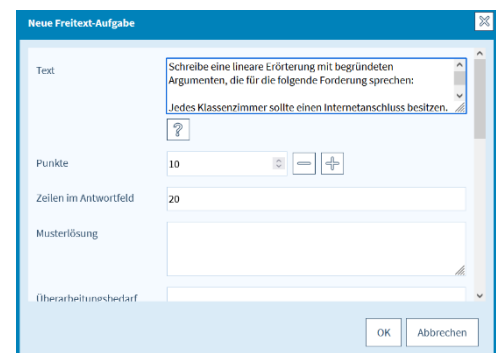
Neue Freitext-Aufgabe

Text

Schreibe eine lineare Erörterung mit begründeten Argumenten, die für die folgende Forderung sprechen:

Jedes Klassenzimmer sollte einen Internetanschluss besitzen.

?

Punkte

10

Zeilen im Antwortfeld

20

Musterlösung

Überarbeitungsbedarf

OK

Abbrechen